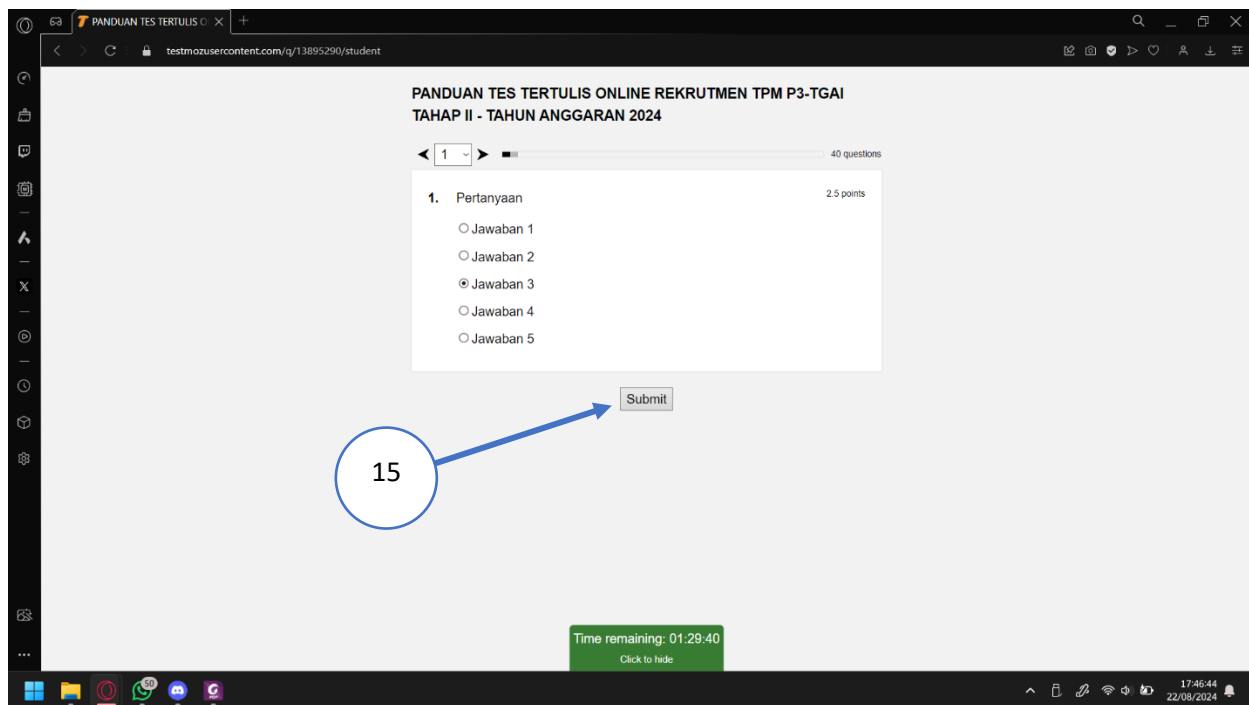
PANDUAN TES TERTULIS O

testmozusercontent.com/q/13895290/student

PANDUAN TES TERTULIS ONLINE REKRUTMEN TPM P3-TGAI TAHAP II - TAHUN ANGGARAN 2024

1

40 questions

1. Pertanyaan

2.5 points

Jawaban 1

Jawaban 2

Jawaban 3

Jawaban 4

Jawaban 5

Submit

15

Time remaining: 01:29:40

Click to hide

50

17:46:44
22/08/2024